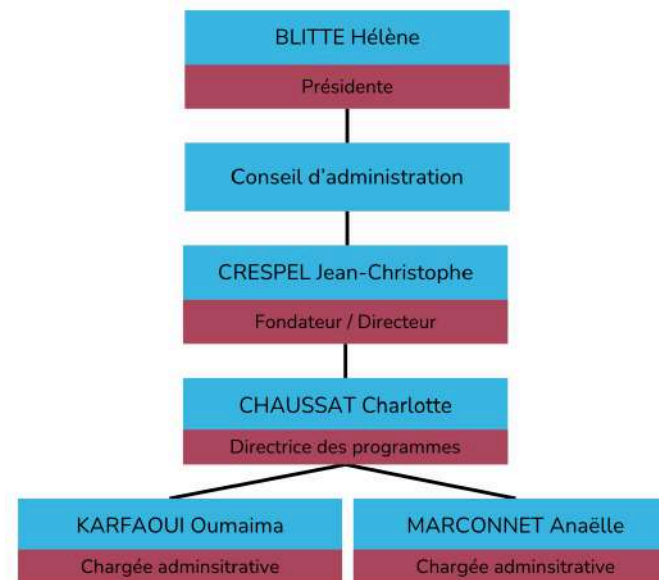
BLITTE Hélène

Présidente

Conseil d'administration

CRESPEL Jean-Christophe

Fondateur / Directeur

CHAUSSAT Charlotte

Directrice des programmes

KARFAOUI Oumaima

Chargée adminsitrative

MARCONNET Anaëlle

Chargée adminsitrative